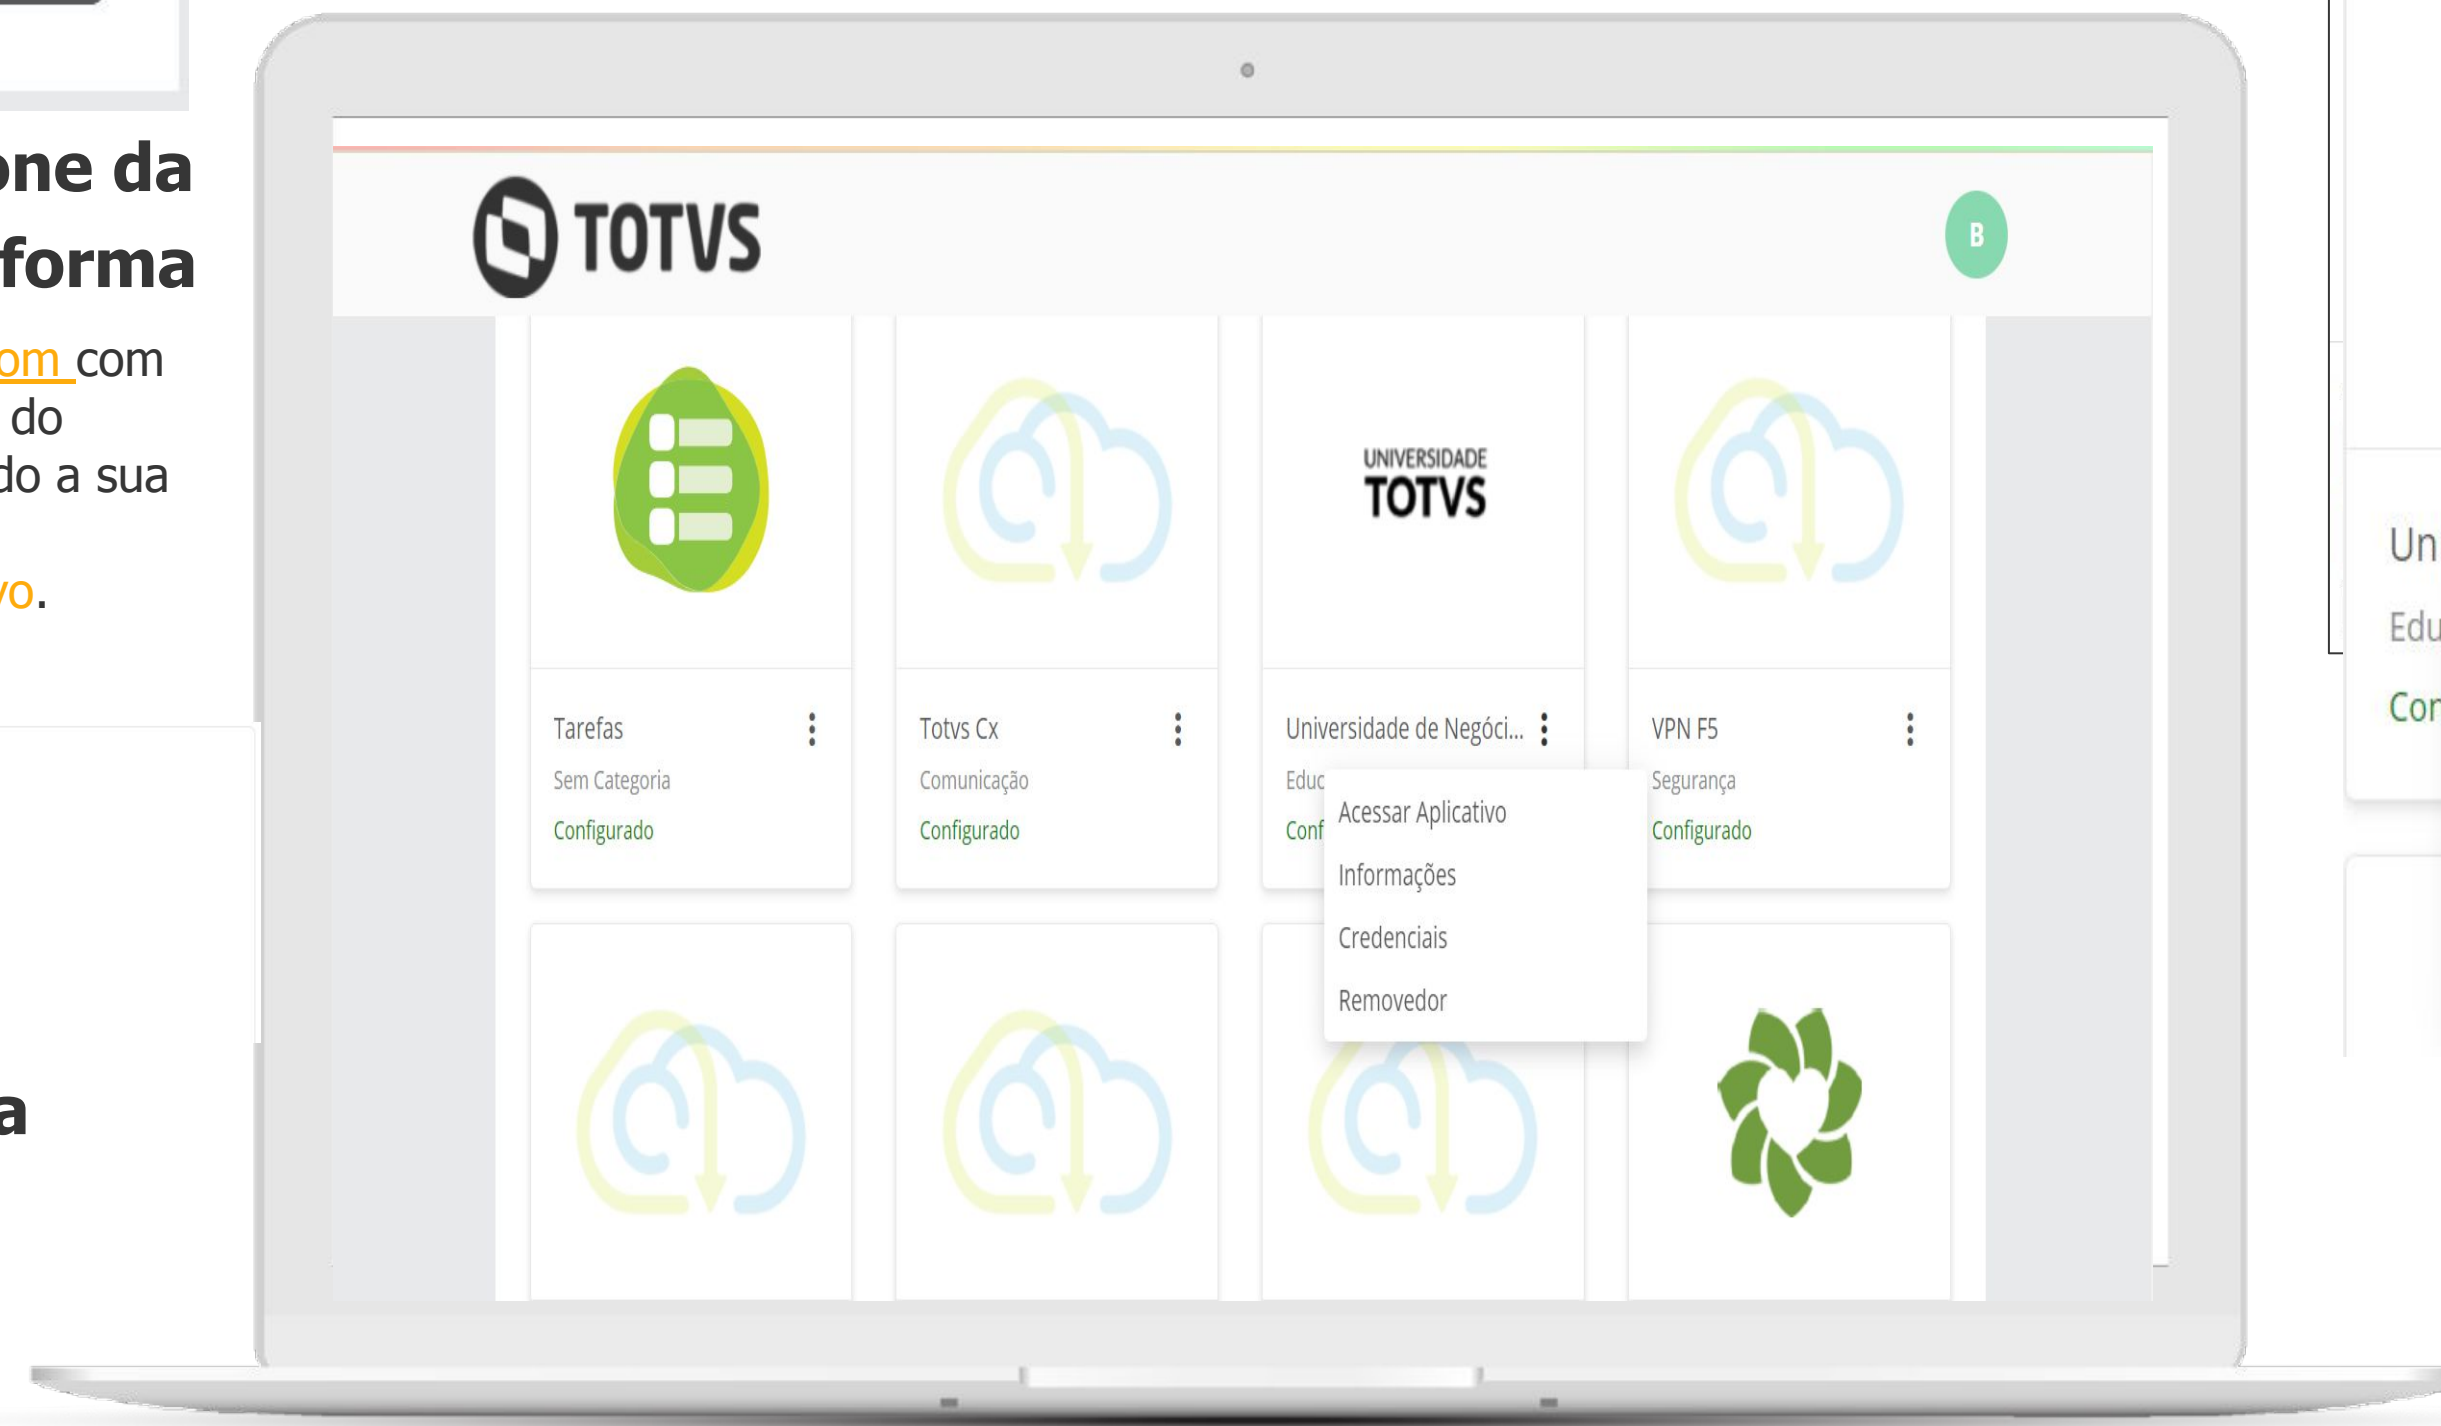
one da
forma

om com
do
do a sua

vo.

a

TOTVS

B

Tarefas
Sem Categoria
Configurado

Totvs Cx
Comunicação
Configurado

UNIVERSIDADE TOTVS

Universidade de Negóci...
Educ
Conf

VPN F5
Segurança
Configurado

Acessar Aplicativo
Informações
Credenciais
Removedor

Un
Edu
Cor